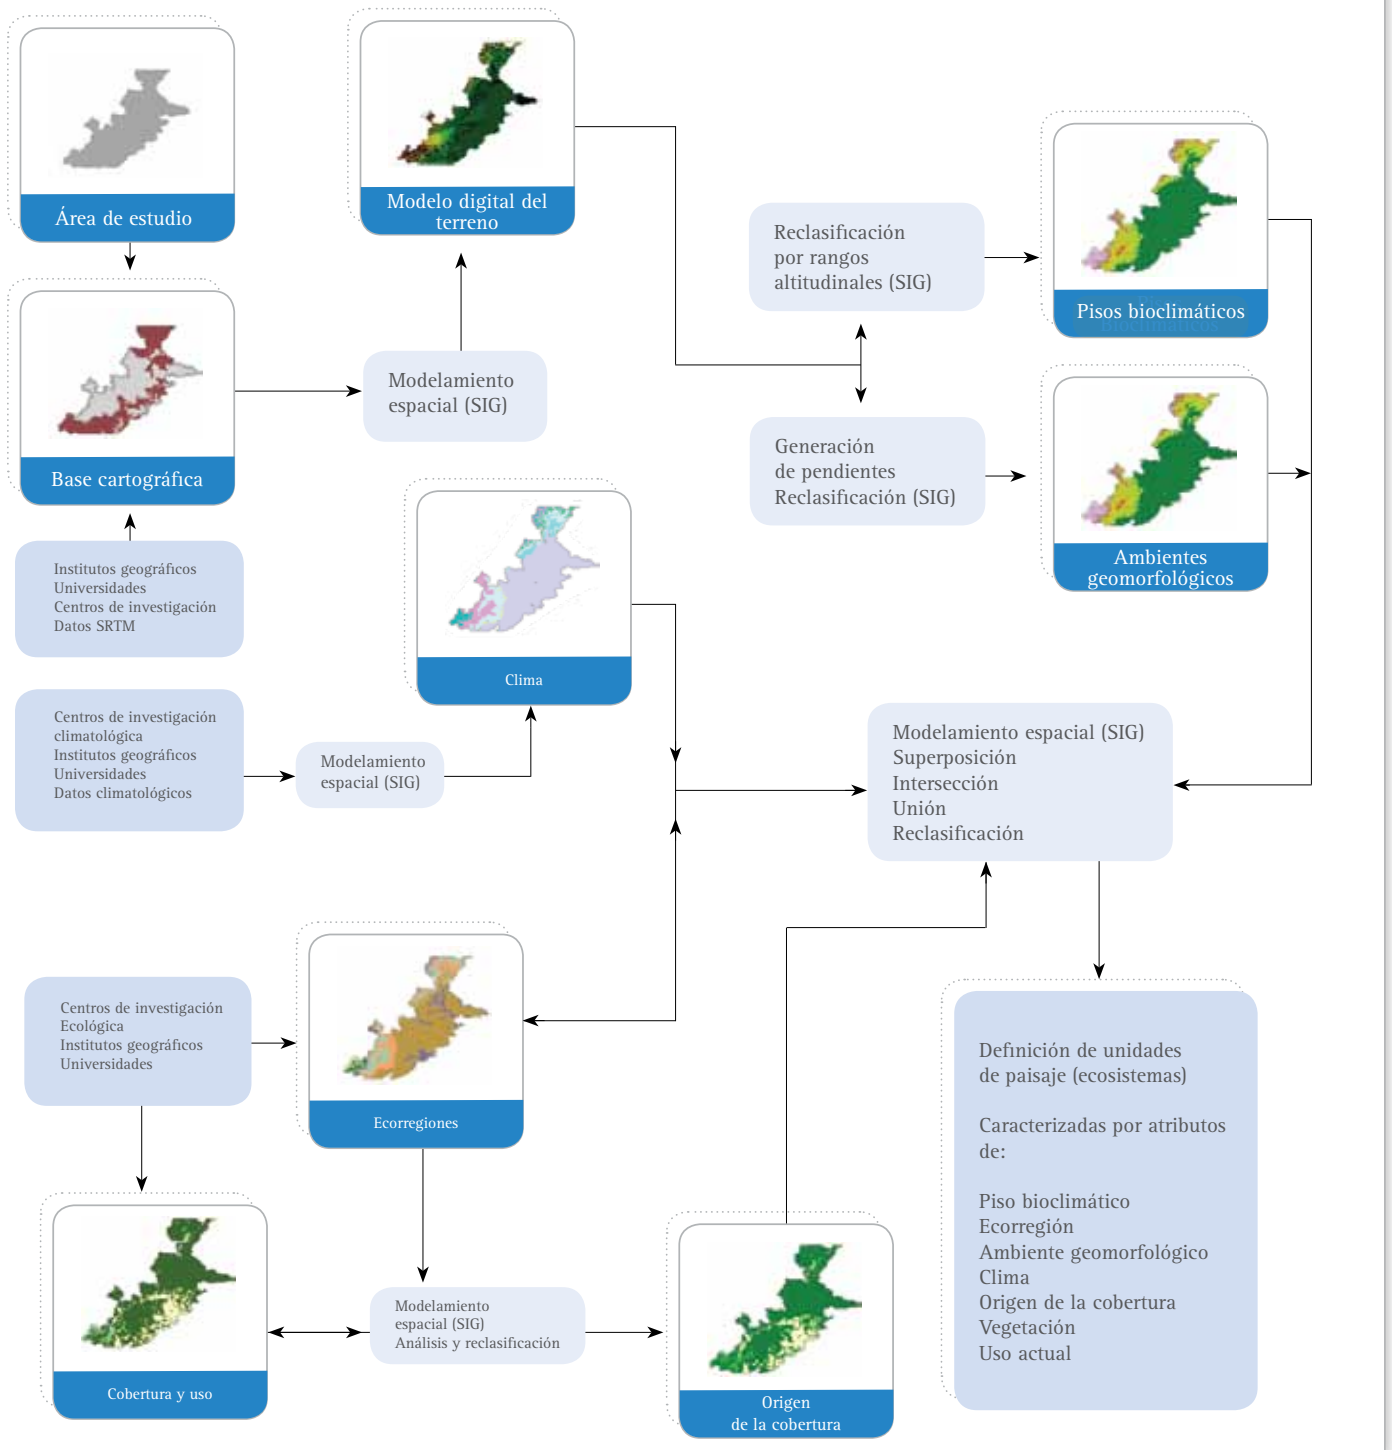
Área de estudio

Modelo digital del terreno

Reclasificación por rangos altitudinales (SIG)

Pisos bioclimáticos

Base cartográfica

Modelamiento espacial (SIG)

Generación de pendientes Reclasificación (SIG)

Ambientes geomorfológicos

Institutos geográficos
Universidades
Centros de investigación
Datos SRTM

Clima

Centros de investigación climatológica
Institutos geográficos
Universidades
Datos climatológicos

Modelamiento espacial (SIG)

Modelamiento espacial (SIG)
Superposición
Intersección
Unión
Reclasificación

Centros de investigación Ecológica
Institutos geográficos
Universidades

Ecorregiones

Definición de unidades de paisaje (ecosistemas)

Caracterizadas por atributos de:

Piso bioclimático
Ecorregión
Ambiente geomorfológico
Clima
Origen de la cobertura
Vegetación
Uso actual

Cobertura y uso

Modelamiento espacial (SIG)
Análisis y reclasificación

Origen de la cobertura